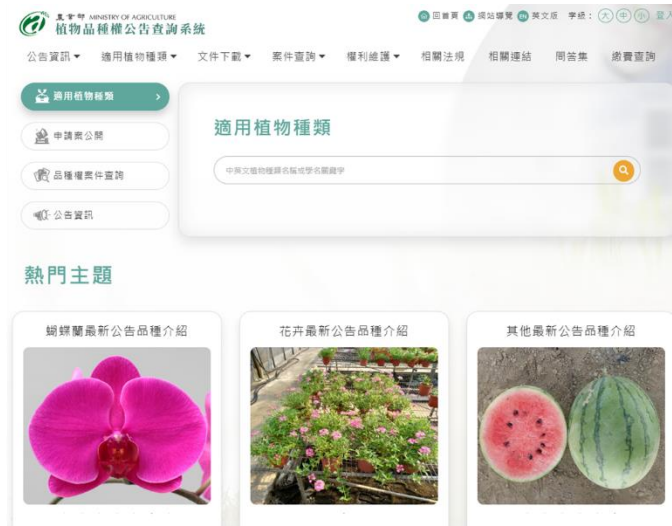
農業部 MINISTRY OF AGRICULTURE
植物品種權公告查詢系統

回首頁 網站導覽 英文版 字級： 大 中 小 登入

公告資訊▼ 適用植物種類▼ 文件下載▼ 案件查詢▼ 權利維護▼ 相關法規 相關連結 問答集 繳費查詢

適用植物種類 ›

申請案公開

品種權案件查詢

公告資訊

適用植物種類

中英文植物種類名稱或學名關鍵字

熱門主題

蝴蝶蘭最新公告品種介紹

花卉最新公告品種介紹

其他最新公告品種介紹